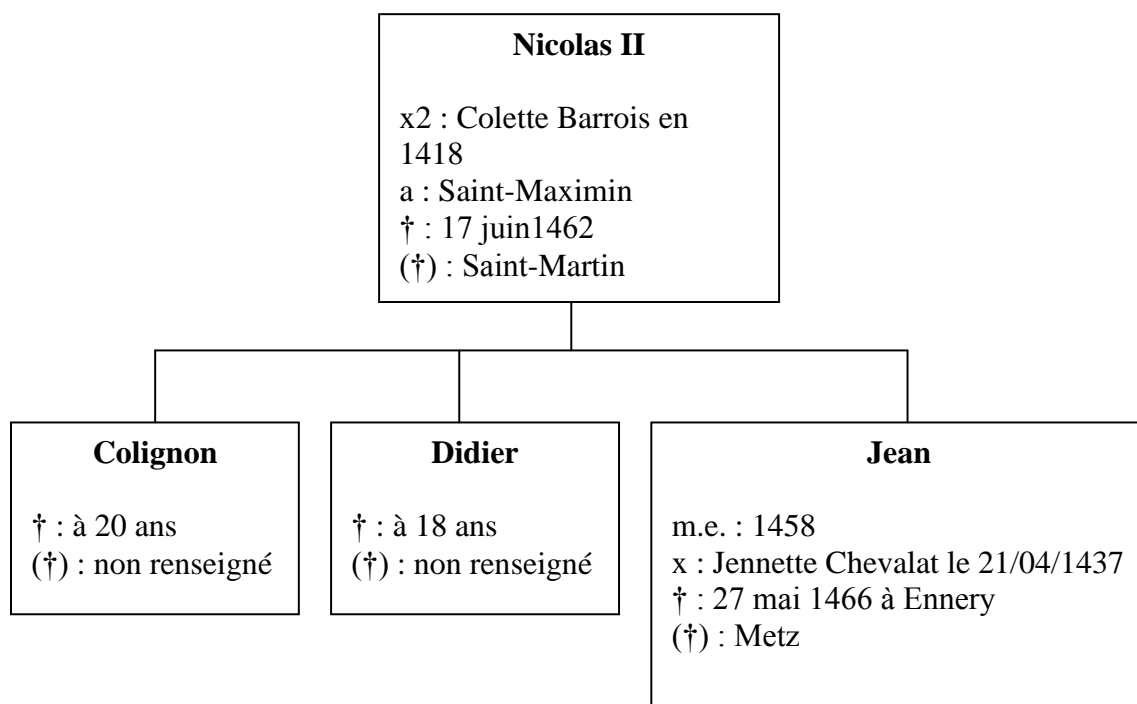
Nicolas II

x2 : Colette Barrois en 1418
a : Saint-Maximin
† : 17 juin1462
(†) : Saint-Martin

Colignon

† : à 20 ans
(†) : non renseigné

Didier

† : à 18 ans
(†) : non renseigné

Jean

m.e. : 1458
x : Jennette Chevalat le 21/04/1437
† : 27 mai 1466 à Ennery
(†) : Metz